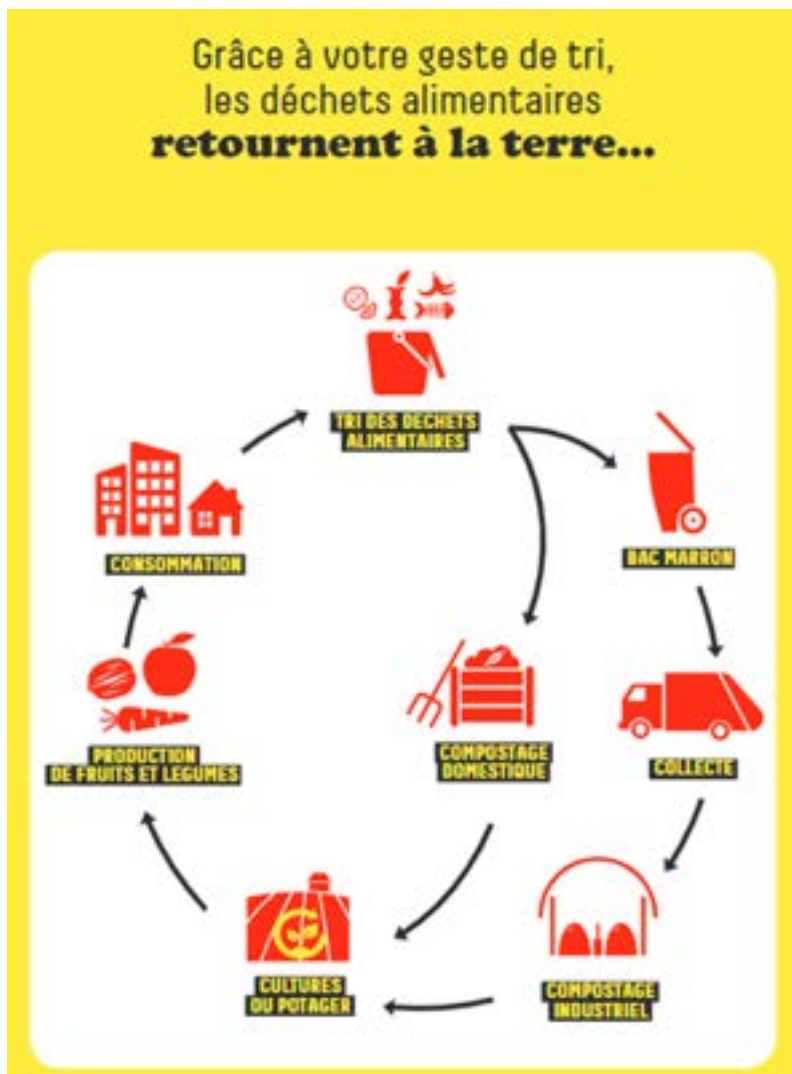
Grâce à votre geste de tri, les déchets alimentaires **retournent à la terre...**

TRI DES DECHETS ALIMENTAIRES

BAC MARRON

COLLECTE

COMPOSTAGE INDUSTRIEL

CULTURES DU POTAGER

PRODUCTION DE FRUITS ET LEGUMES

CONSOMMATION

COMPOSTAGE DOMESTIQUE